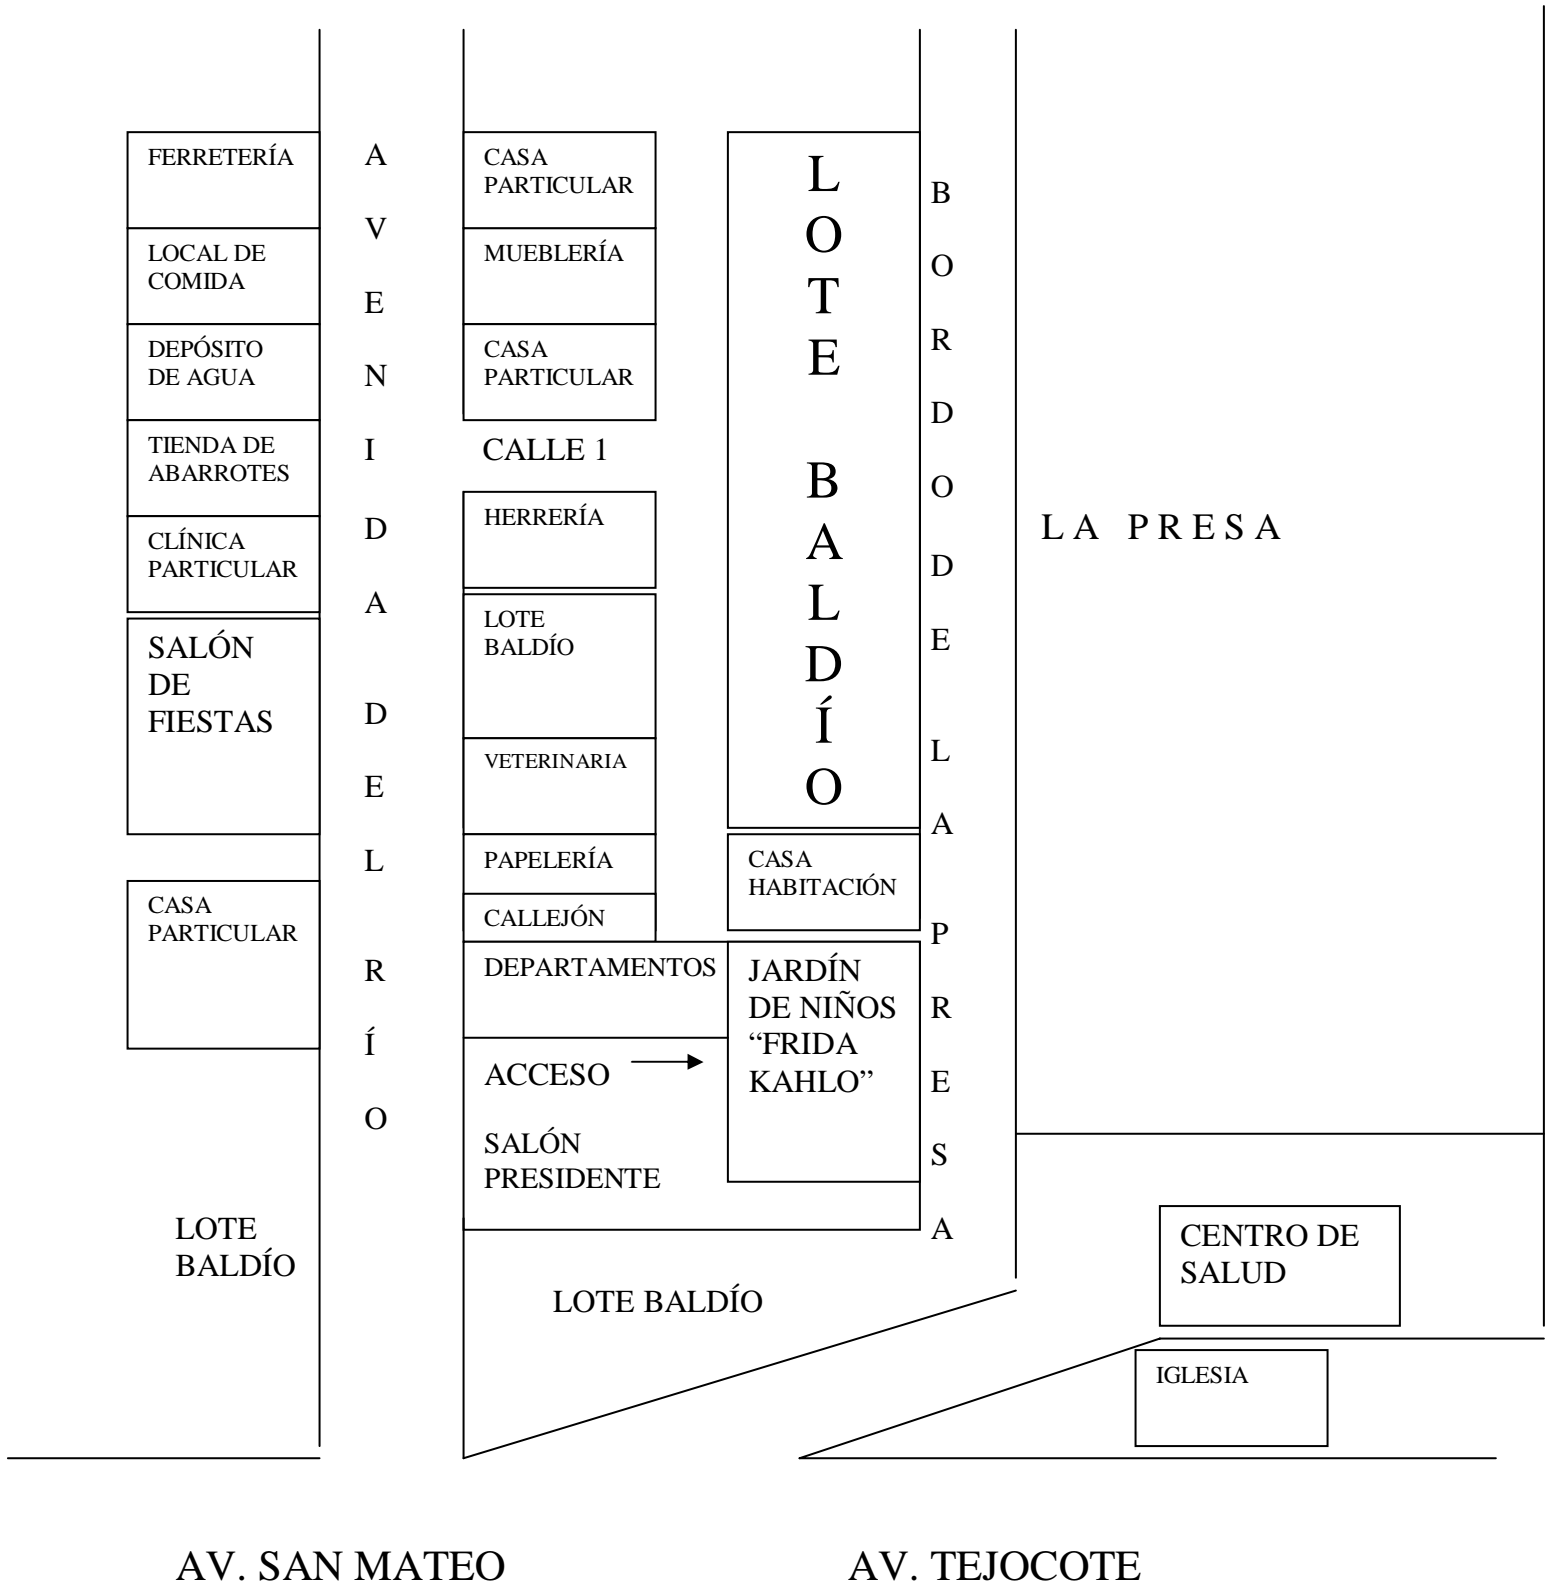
FERRETERÍA

LOCAL DE COMIDA

DEPÓSITO DE AGUA

TIENDA DE ABARROTES

CLÍNICA PARTICULAR

SALÓN DE FIESTAS

CASA PARTICULAR

LOTE BALDÍO

AVENIDA DEL RÍO

CASA PARTICULAR

MUEBLERÍA

CASA PARTICULAR

CALLE 1

HERRERÍA

LOTE BALDÍO

VETERINARIA

PAPELERÍA

CALLEJÓN

DEPARTAMENTOS

ACCESO

SALÓN PRESIDENTE

LOTE BALDÍO

LOTE BALDÍO

CASA HABITACIÓN

JARDÍN DE NIÑOS "FRIDA KAHLO"

BORDO DE LA PRESA

LA PRESA

CENTRO DE SALUD

IGLESIA

AV. SAN MATEO

AV. TEJOCOTE